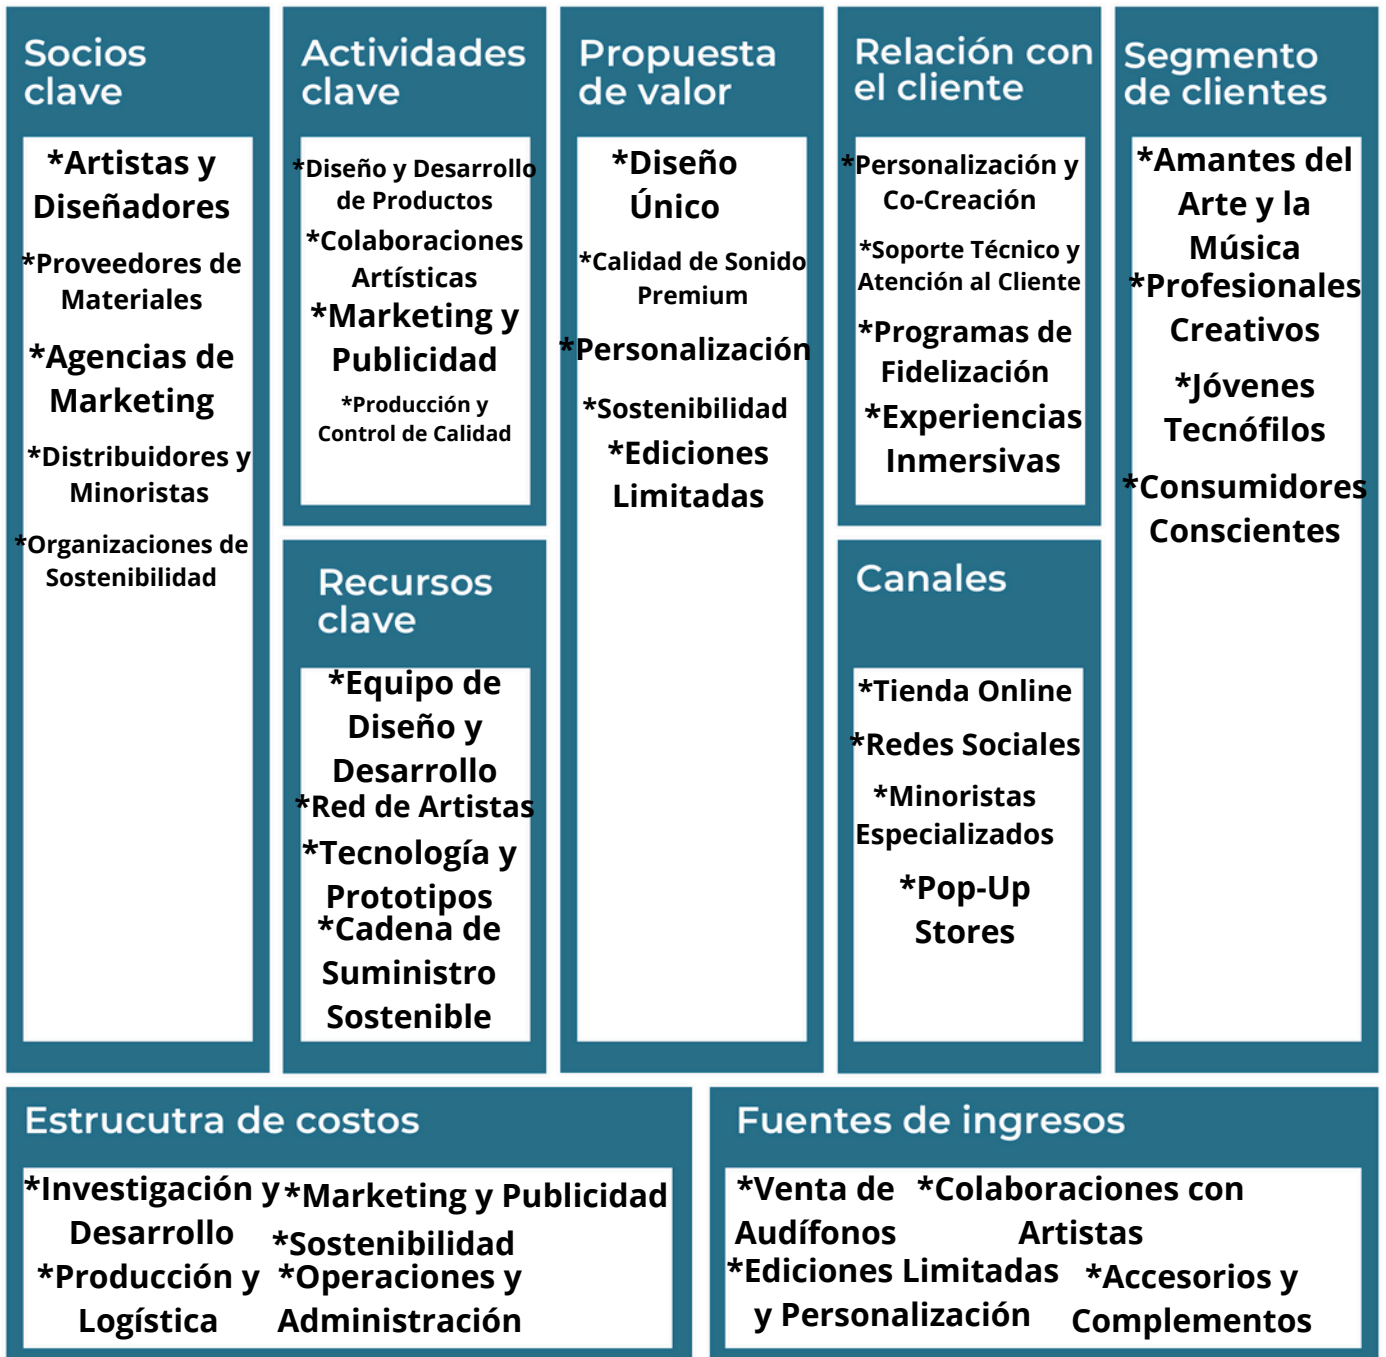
Socios clave

*Artistas y Diseñadores
*Proveedores de Materiales
*Agencias de Marketing
*Distribuidores y Minoristas
*Organizaciones de Sostenibilidad

Actividades clave

*Diseño y Desarrollo de Productos
*Colaboraciones Artísticas
*Marketing y Publicidad
*Producción y Control de Calidad

Recursos clave

*Equipo de Diseño y Desarrollo
*Red de Artistas
*Tecnología y Prototipos
*Cadena de Suministro Sostenible

Propuesta de valor

*Diseño Único
*Calidad de Sonido Premium
*Personalización
*Sostenibilidad
*Ediciones Limitadas

Relación con el cliente

*Personalización y Co-Creación
*Soporte Técnico y Atención al Cliente
*Programas de Fidelización
*Experiencias Inmersivas

Canales

*Tienda Online
*Redes Sociales
*Minoristas Especializados
*Pop-Up Stores

Segmento de clientes

*Amantes del Arte y la Música
*Profesionales Creativos
*Jóvenes Tecnófilos
*Consumidores Conscientes

Estrucutra de costos

*Investigación y Desarrollo
*Marketing y Publicidad
*Sostenibilidad
*Producción y Logística
*Operaciones y Administración

Fuentes de ingresos

*Venta de Audífonos
*Colaboraciones con Artistas
*Ediciones Limitadas y Personalización
*Accesorios y Complementos